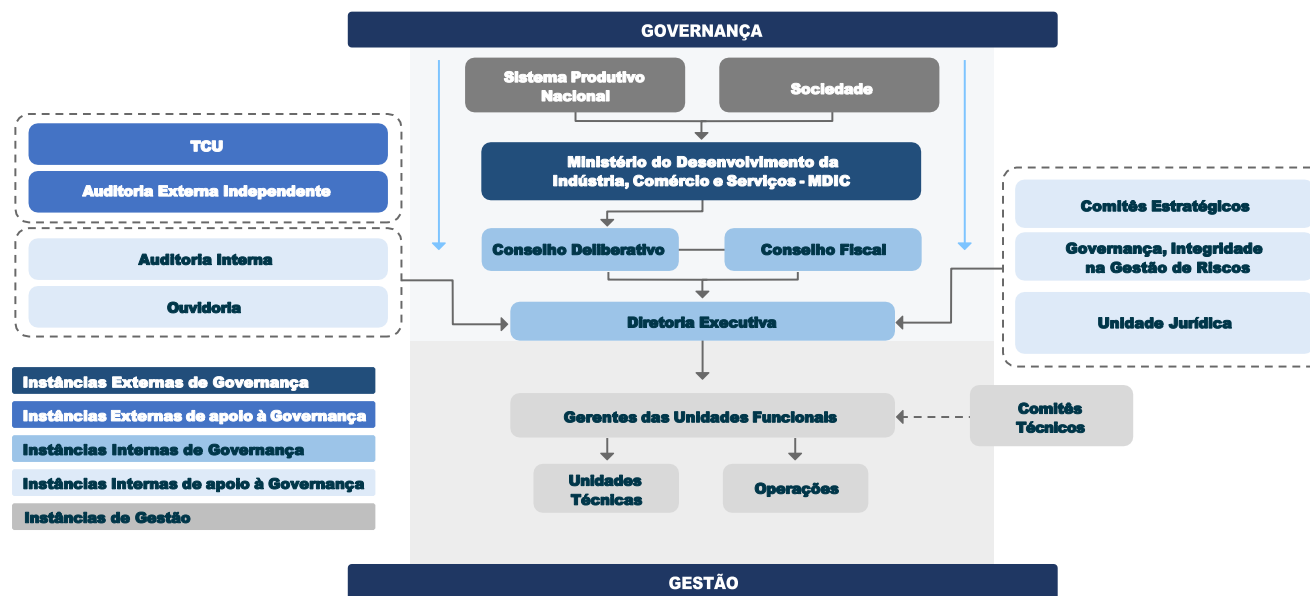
GOVERNANÇA

Sistema Produtivo Nacional

Sociedade

Ministério do Desenvolvimento da Indústria, Comércio e Serviços - MDIC

TCU

Auditoria Externa Independente

Conselho Deliberativo

Conselho Fiscal

Comitês Estratégicos

Governança, Integridade na Gestão de Riscos

Unidade Jurídica

Auditoria Interna

Ouvidoria

Diretoria Executiva

Instâncias Externas de Governança

Instâncias Externas de apoio à Governança

Instâncias Internas de Governança

Instâncias Internas de apoio à Governança

Instâncias de Gestão

Gerentes das Unidades Funcionais

Comitês Técnicos

Unidades Técnicas

Operações

GESTÃO